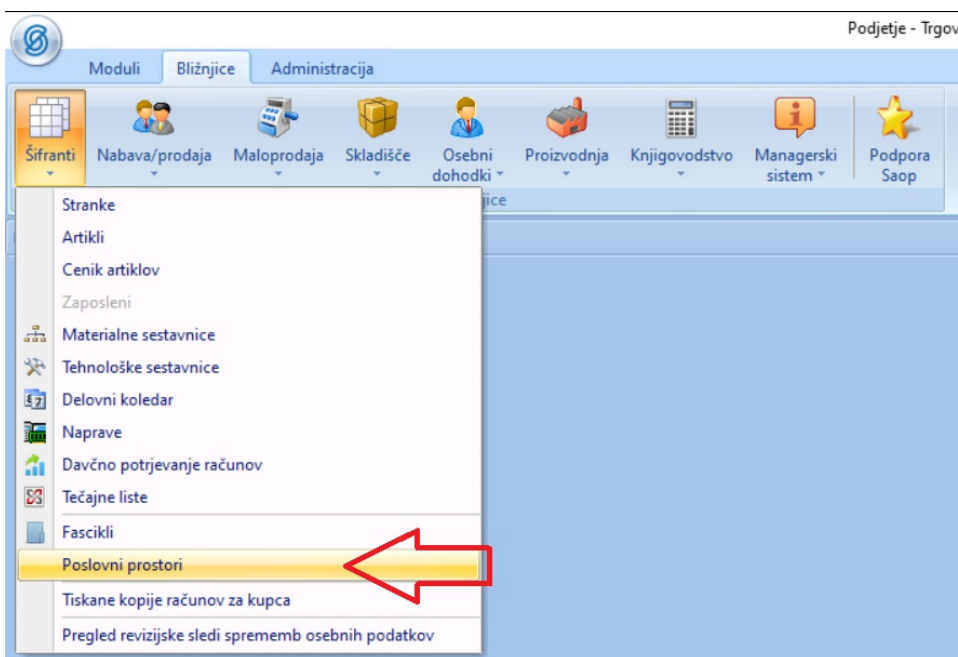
Podjetje - Trgov

Moduli
Bližnjice
Administracija

Šifranti
Nabava/prodaja
Maloprodaja
Skladišče
Osebni dohodki
Proizvodnja
Knjigovodstvo
Managerski sistem
Podpora Saop

jice

Stranke
Artikli
Cenik artiklov
Zaposleni
Materialne sestavnice
Tehnološke sestavnice
Delovni koledar
Naprave
Davčno potrjevanje računov
Tečajne liste
Fascikli
Poslovni prostori
Tiskane kopije računov za kupca
Pregled revizijske sledi sprememb osebnih podatkov